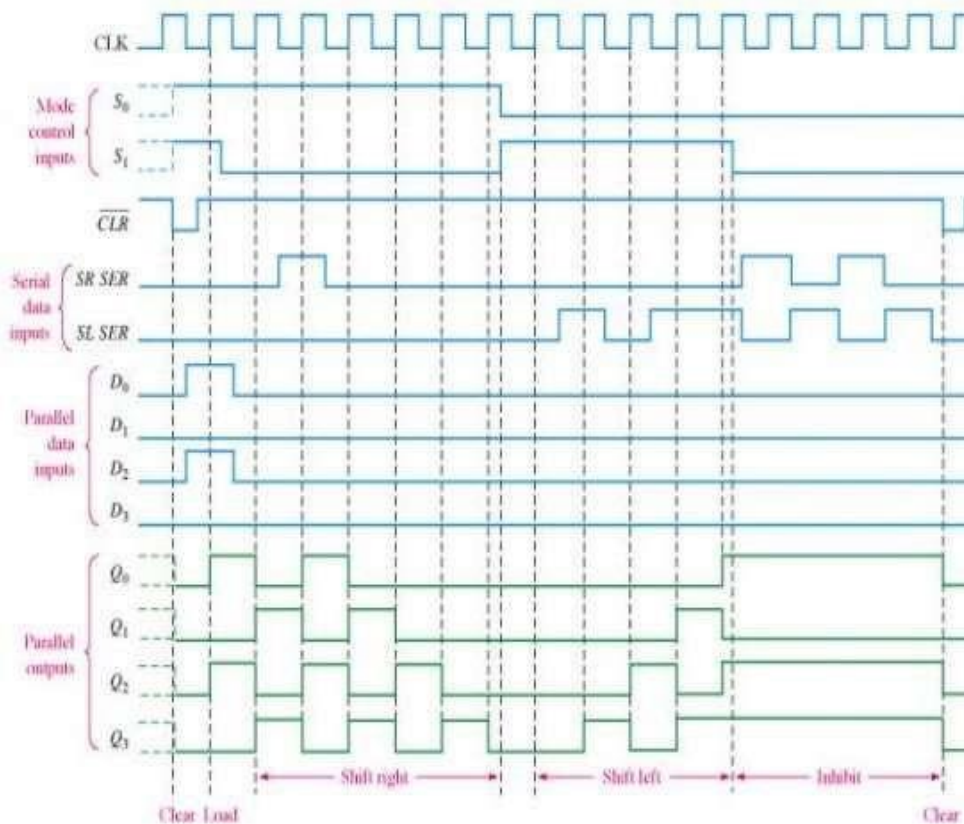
CLK

Mode control inputs $S_0$ $S_1$

$\overline{CLR}$

Serial data inputs SR SER SL SER

Parallel data inputs $D_0$ $D_1$ $D_2$ $D_3$

Parallel outputs $Q_0$ $Q_1$ $Q_2$ $Q_3$

Shift right

Shift left

Inhibit

Clear Load

Clear